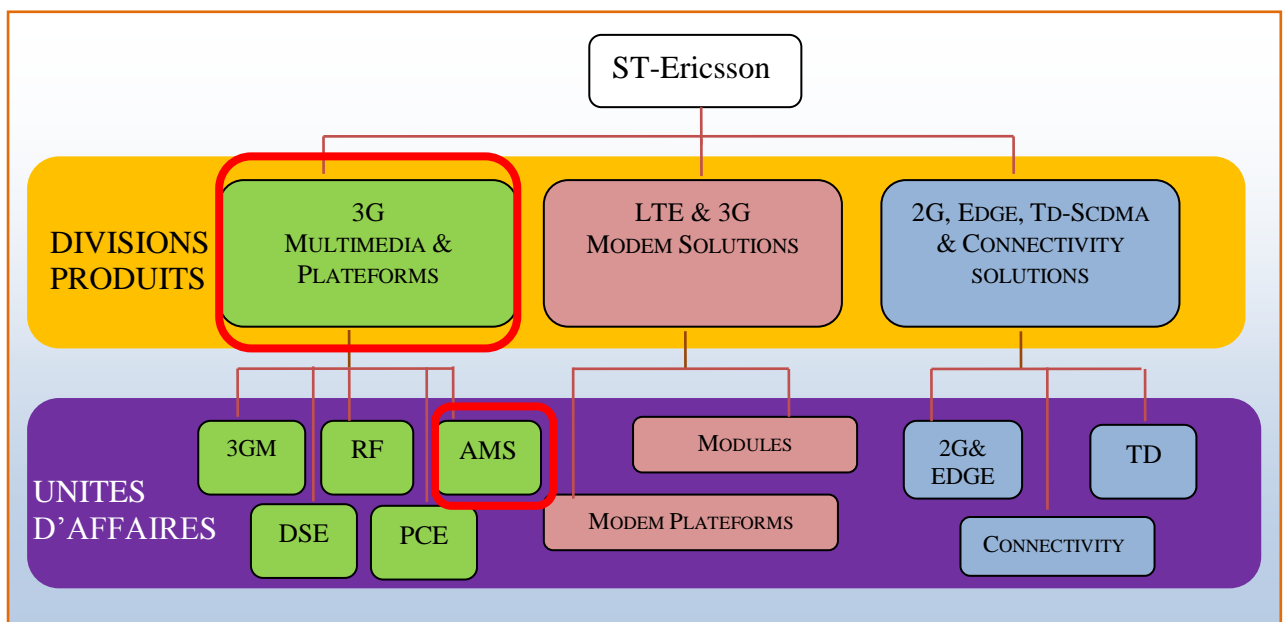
ST-Ericsson

DIVISIONS PRODUITS

3G MULTIMEDIA & PLATEFORMS

LTE & 3G MODEM SOLUTIONS

2G, EDGE, TD-SCDMA & CONNECTIVITY SOLUTIONS

UNITES D'AFFAIRES

3GM

RF

AMS

DSE

PCE

MODULES

MODEM PLATEFORMS

2G& EDGE

TD

CONNECTIVITY